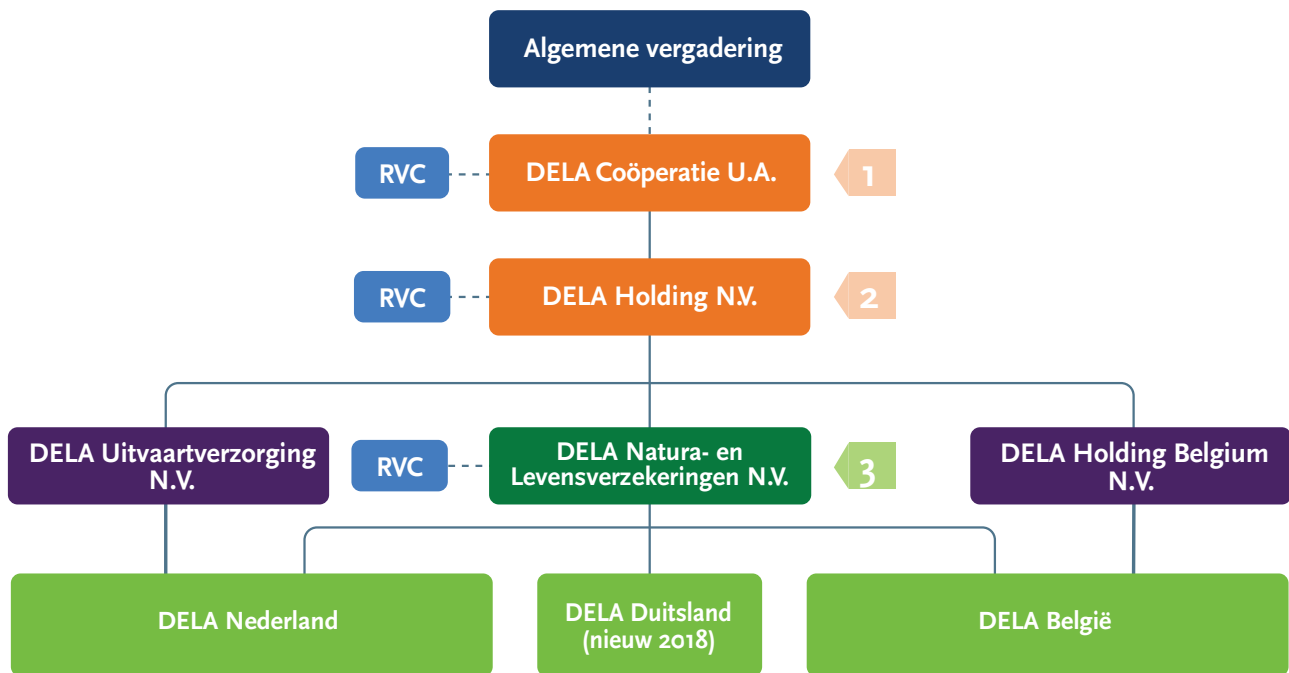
Algemene vergadering

RVC

DELA Coöperatie U.A.

1

RVC

DELA Holding N.V.

2

DELA Uitvaartverzorging N.V.

RVC

DELA Natura- en Levensverzekeringen N.V.

3

DELA Holding Belgium N.V.

DELA Nederland

DELA Duitsland (nieuw 2018)

DELA België